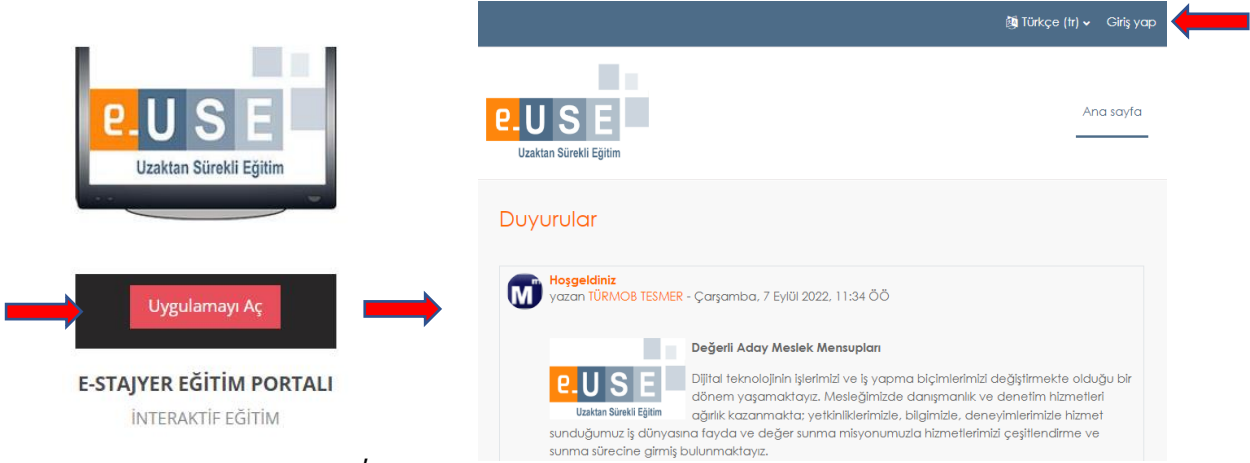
e.USE
Uzaktan Sürekli Eğitim

Uygulamayı Aç

E-STAJYER EĞİTİM PORTALI
İNTERAKTİF EĞİTİM

Türkçe (tr) Giriş yap

e.USE
Uzaktan Sürekli Eğitim

Ana sayfa

Duyurular

Hoşgeldiniz
yazan TÜRMOB TESMER - Çarşamba, 7 Eylül 2022, 11:34 ÖÖ

e.USE
Uzaktan Sürekli Eğitim

Değerli Aday Meslek Mensupları

Dijital teknolojinin işlerimizi ve iş yapma biçimlerimizi değiştirmekte olduğu bir dönem yaşamaktayız. Mesleğimizde danışmanlık ve denetim hizmetleri ağırlık kazanmakta; yetkinliklerimizle, bilgimizle, deneyimlerimizle hizmet sunduğumuz iş dünyasına fayda ve değer sunma misyonumuzla hizmetlerimizi çeşitlendirme ve sunma sürecine girmiş bulunmaktayız.